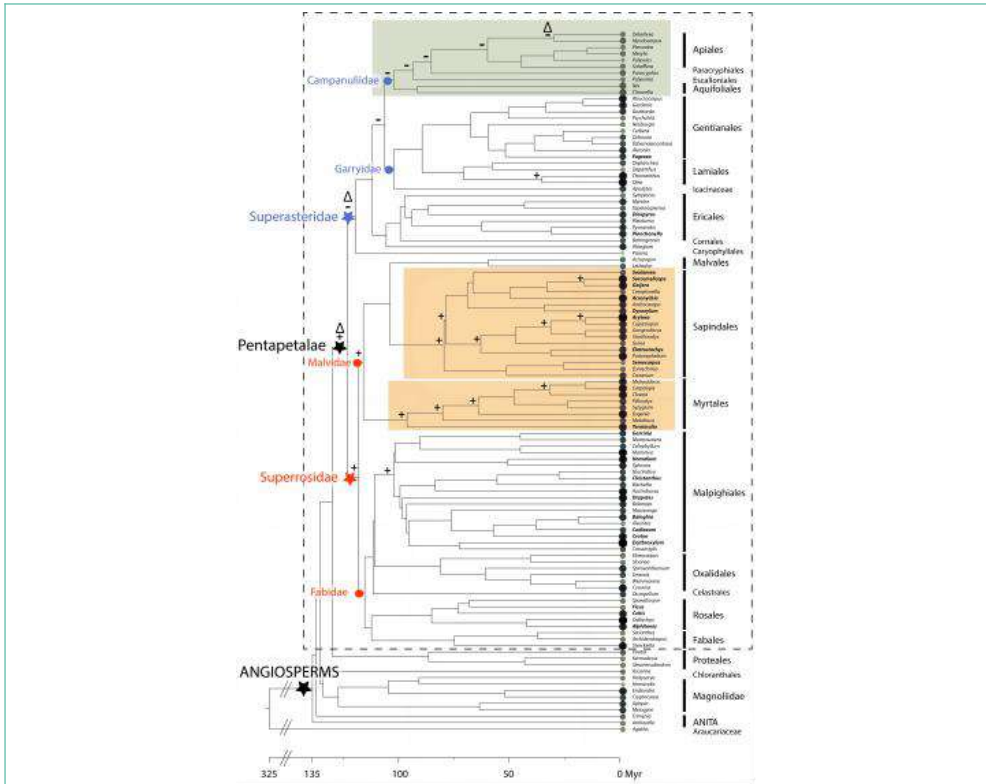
Apiales
Paracryphiales
Escalloniales
Aquifoliales
Gentianales
Lamiales
Icacinaceae
Ericales
Cornales
Caryophyllales
Malvales
Sapindales
Myrtales
Malpighiales
Oxalidales
Celastrales
Rosales
Fabales
Proteales
Chloranthales
Magnoliidae
ANITA
Araucariaceae

Campanulidae
Garryidae
Superasteridae
Pentapetalae
Malvidae
Superrosidae
Fabidae
ANGIOSPERMS

325 135 100 50 0 Myr